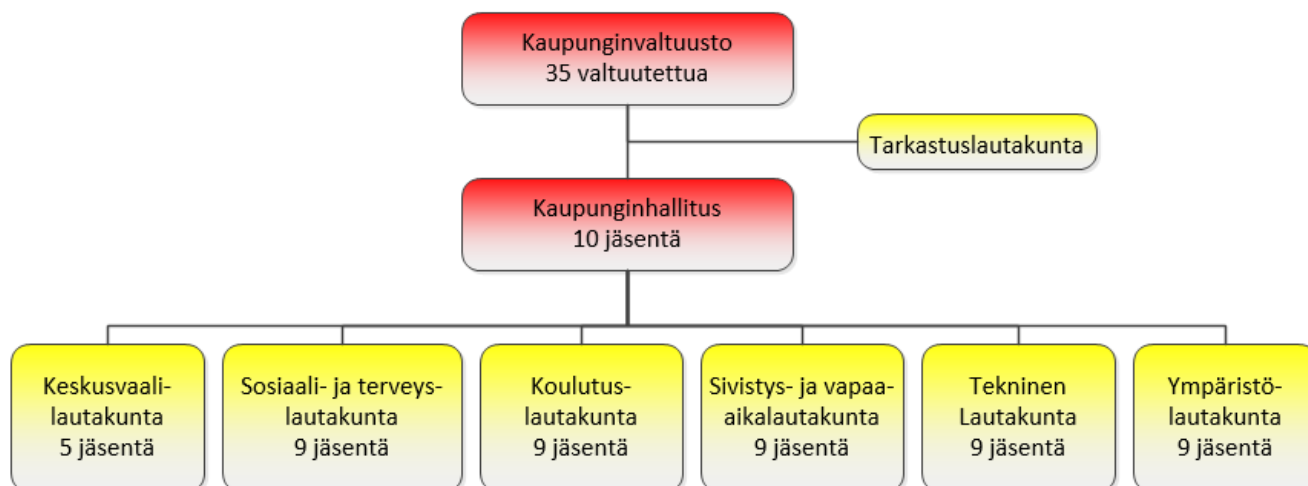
Kaupunginvaltuusto
35 valtuutettua

Tarkastuslautakunta

Kaupunginhallitus
10 jäsentä

Keskusvaali-
lautakunta
5 jäsentä

Sosiaali- ja terveys-
lautakunta
9 jäsentä

Koulutus-
lautakunta
9 jäsentä

Sivistys- ja vapaa-
aikalautakunta
9 jäsentä

Tekninen
Lautakunta
9 jäsentä

Ympäristö-
lautakunta
9 jäsentä